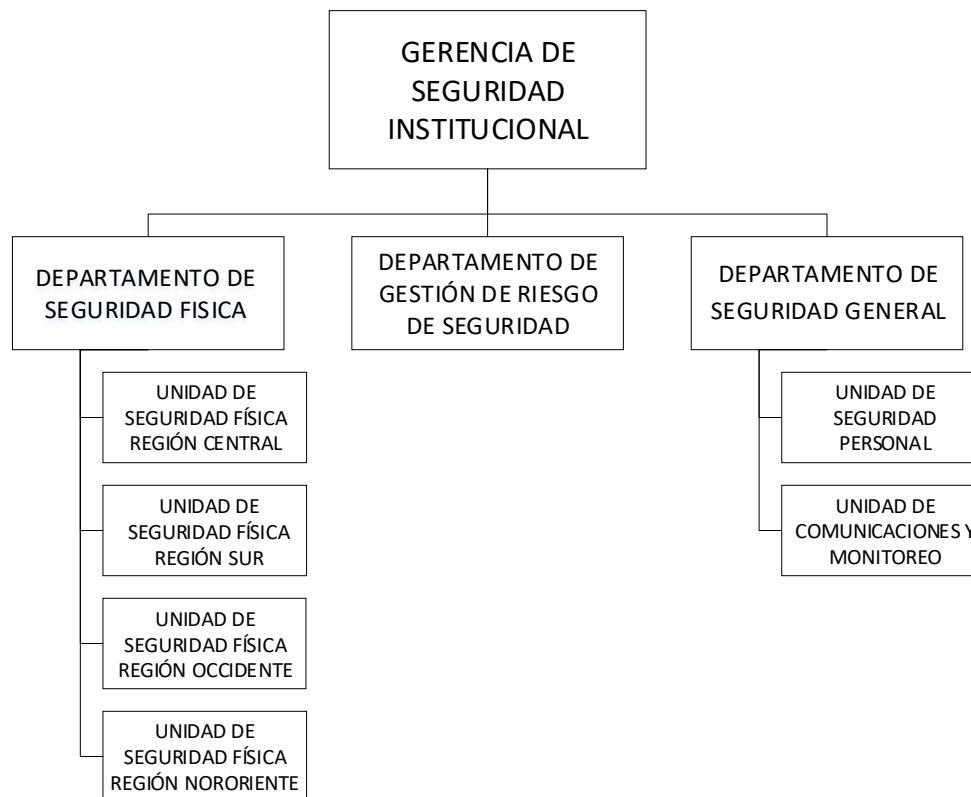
GERENCIA DE SEGURIDAD INSTITUCIONAL

DEPARTAMENTO DE SEGURIDAD FISICA

DEPARTAMENTO DE GESTIÓN DE RIESGO DE SEGURIDAD

DEPARTAMENTO DE SEGURIDAD GENERAL

UNIDAD DE SEGURIDAD FÍSICA REGIÓN CENTRAL

UNIDAD DE SEGURIDAD FÍSICA REGIÓN SUR

UNIDAD DE SEGURIDAD FÍSICA REGIÓN OCCIDENTE

UNIDAD DE SEGURIDAD FÍSICA REGIÓN NORORIENTE

UNIDAD DE SEGURIDAD PERSONAL

UNIDAD DE COMUNICACIONES Y MONITOREO